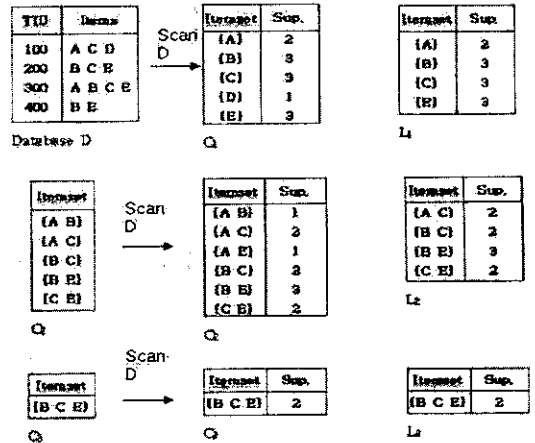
| TID | Items |
|---|---|
| 100 | A C D |
| 200 | B C E |
| 300 | A B C E |
| 400 | B E |

Database D

Scan D

| Itemset | Sup. |
|---|---|
| {A} | 2 |
| {B} | 3 |
| {C} | 3 |
| {D} | 1 |
| {E} | 3 |

C1

| Itemset | Sup. |
|---|---|
| {A} | 2 |
| {B} | 3 |
| {C} | 3 |
| {E} | 3 |

L1

| Itemset |
|---|
| {A B} |
| {A C} |
| {A E} |
| {B C} |
| {B E} |
| {C E} |

C2

Scan D

| Itemset | Sup. |
|---|---|
| {A B} | 1 |
| {A C} | 2 |
| {A E} | 1 |
| {B C} | 2 |
| {B E} | 3 |
| {C E} | 2 |

C2

| Itemset | Sup. |
|---|---|
| {A C} | 2 |
| {B C} | 2 |
| {B E} | 3 |
| {C E} | 2 |

L2

Scan D

| Itemset |
|---|
| {B C E} |

C3

| Itemset | Sup. |
|---|---|
| {B C E} | 2 |

C3

| Itemset | Sup. |
|---|---|
| {B C E} | 2 |

L3